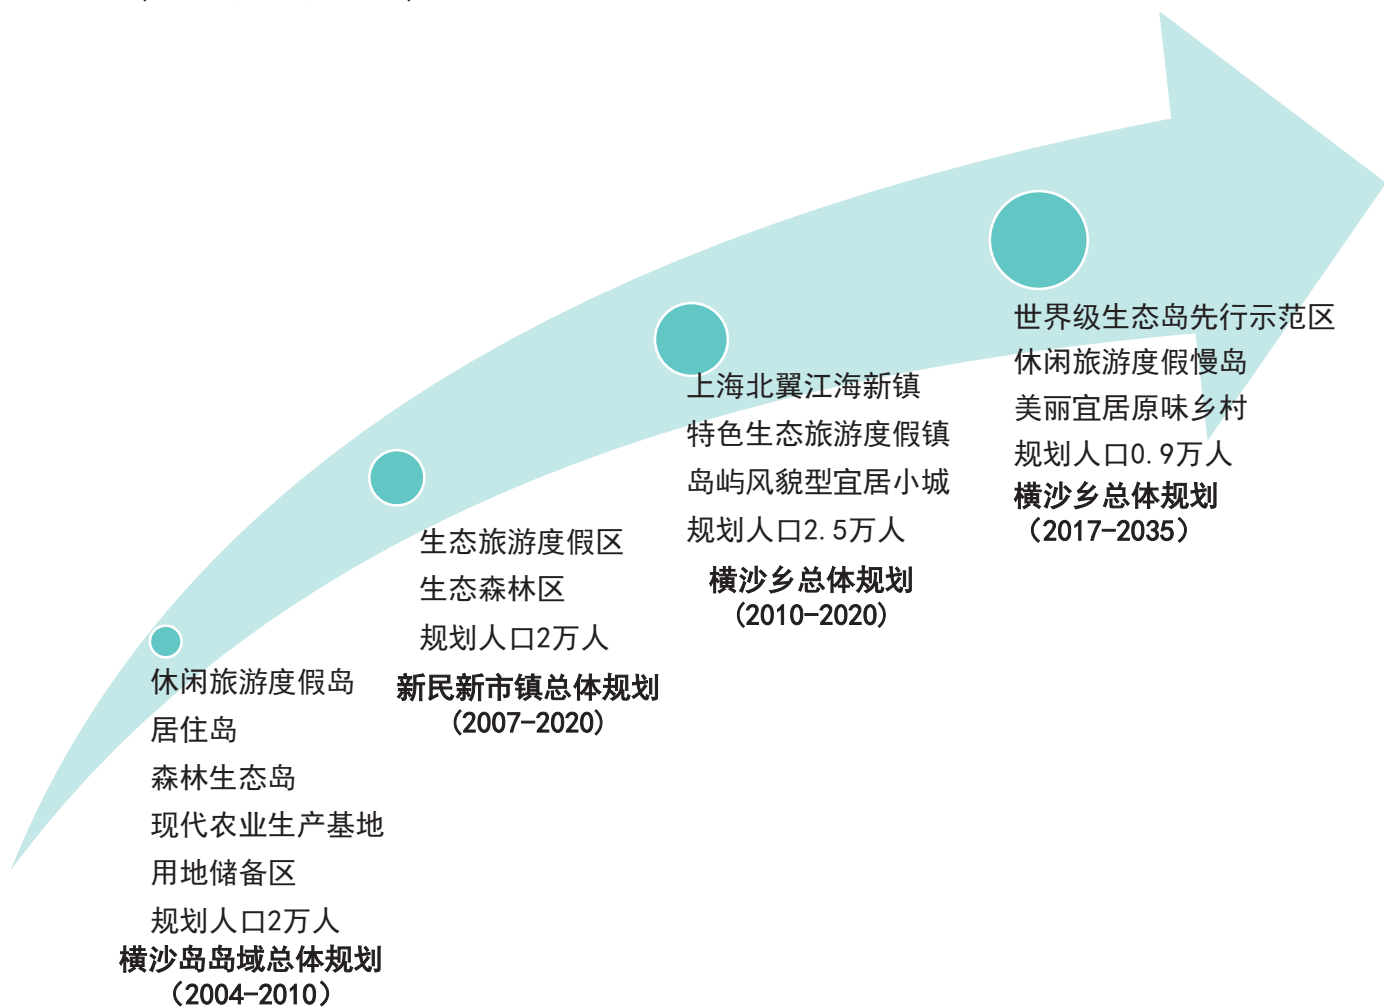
休闲旅游度假岛
居住岛
森林生态岛
现代农业生产基地
用地储备区
规划人口2万人
横沙岛岛域总体规划
（2004-2010）

生态旅游度假区
生态森林区
规划人口2万人
新民新市镇总体规划
（2007-2020）

上海北翼江海新镇
特色生态旅游度假镇
岛屿风貌型宜居小城
规划人口2.5万人
横沙乡总体规划
（2010-2020）

世界级生态岛先行示范区
休闲旅游度假慢岛
美丽宜居原味乡村
规划人口0.9万人
横沙乡总体规划
（2017-2035）